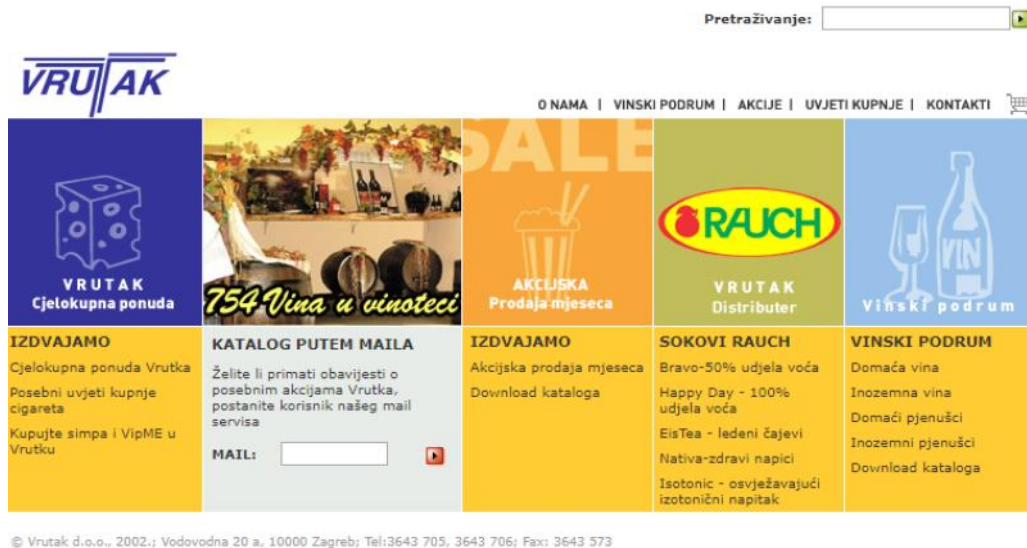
Pretraživanje:

VRUTAK

O NAMA | VINSKI PODRUM | AKCIJE | UVJETI KUPNJE | KONTAKTI

VRUTAK
Cjelokupna ponuda

754 Vina u vinoteci

SALE
AKCIJSKA
Prodaja mjeseca

RAUCH
VRUTAK
Distributer

VIN
Vinski podrum

IZDVAJAMO
Cjelokupna ponuda Vrutka
Posebni uvjeti kupnje cigareta
Kupujte simpa i VipME u Vrutku

KATALOG PUTEM MAILA
Želite li primati obavijesti o posebnim akcijama Vrutka, postanite korisnik našeg mail servisa
MAIL:

IZDVAJAMO
Akcijska prodaja mjeseca
Download kataloga

SOKOVI RAUCH
Bravo-50% udjela voća
Happy Day - 100% udjela voća
EisTea - ledeni čajevi
Nativa-zdravi napici
Isotonic - osvježavajući izotonični napitak

VINSKI PODRUM
Domaća vina
Inozemna vina
Domaći pjenušci
Inozemni pjenušci
Download kataloga

© Vrutak d.o.o., 2002.; Vodovodna 20 a, 10000 Zagreb; Tel:3643 705, 3643 706; Fax: 3643 573